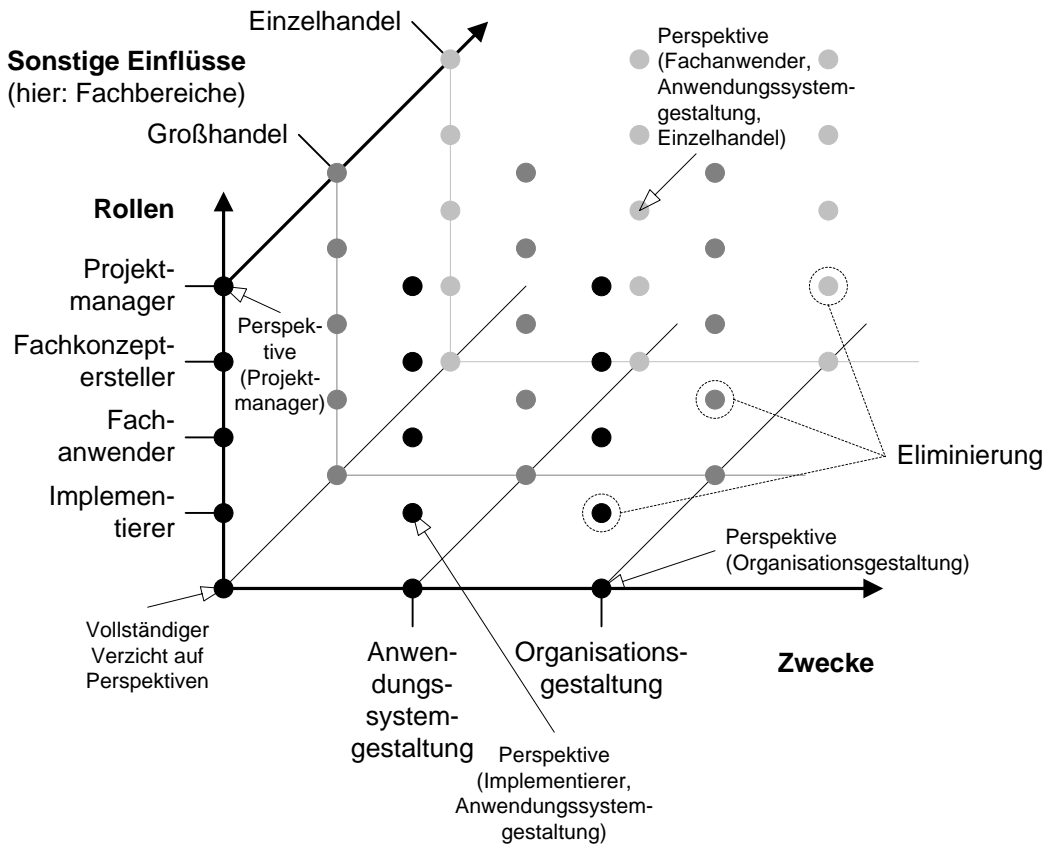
Einzelhandel

Sonstige Einflüsse
(hier: Fachbereiche)

Perspektive
(Fachanwender, Anwendungssystemgestaltung, Einzelhandel)

Großhandel

Rollen

Projektmanager

Perspektive
(Projektmanager)

Fachkonzeptersteller

Fachanwender

Implementierer

Eliminierung

Perspektive
(Organisationsgestaltung)

Vollständiger Verzicht auf Perspektiven

Anwendungssystemgestaltung

Organisationsgestaltung

Zwecke

Perspektive
(Implementierer, Anwendungssystemgestaltung)